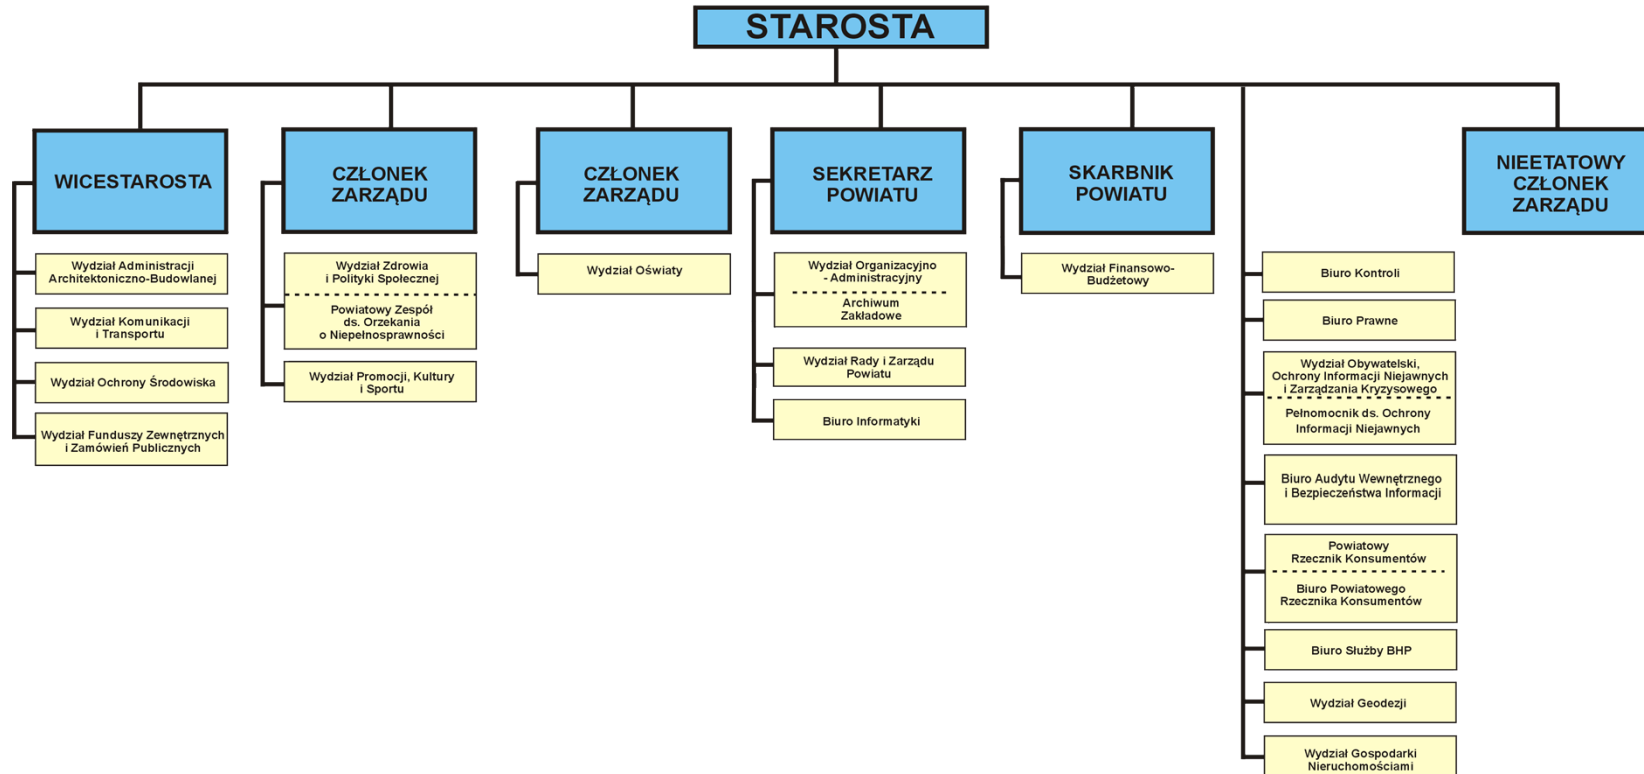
STAROSTA

WICESTAROSTA

Wydział Administracji Architektoniczno-Budowlanej

Wydział Komunikacji i Transportu

Wydział Ochrony Środowiska

Wydział Funduszy Zewnętrznych i Zamówień Publicznych

CZŁONEK ZARZĄDU

Wydział Zdrowia i Polityki Społecznej

Powiatowy Zespół ds. Orzekania o Niepełnosprawności

Wydział Promocji, Kultury i Sportu

CZŁONEK ZARZĄDU

Wydział Oświaty

SEKRETARZ POWIATU

Wydział Organizacyjno - Administracyjny

Archiwum Zakładowe

Wydział Rady i Zarządu Powiatu

Biuro Informatyki

SKARBNIK POWIATU

Wydział Finansowo-Budżetowy

Biuro Kontroli

Biuro Prawne

Wydział Obywatelski, Ochrony Informacji Niejawnych i Zarządzania Kryzysowego

Pełnomocnik ds. Ochrony Informacji Niejawnych

Biuro Audytu Wewnętrznego i Bezpieczeństwa Informacji

Powiatowy Rzecznik Konsumentów

Biuro Powiatowego Rzecznika Konsumentów

Biuro Służby BHP

Wydział Geodezji

Wydział Gospodarki Nieruchomościami

NIEETATOWY CZŁONEK ZARZĄDU